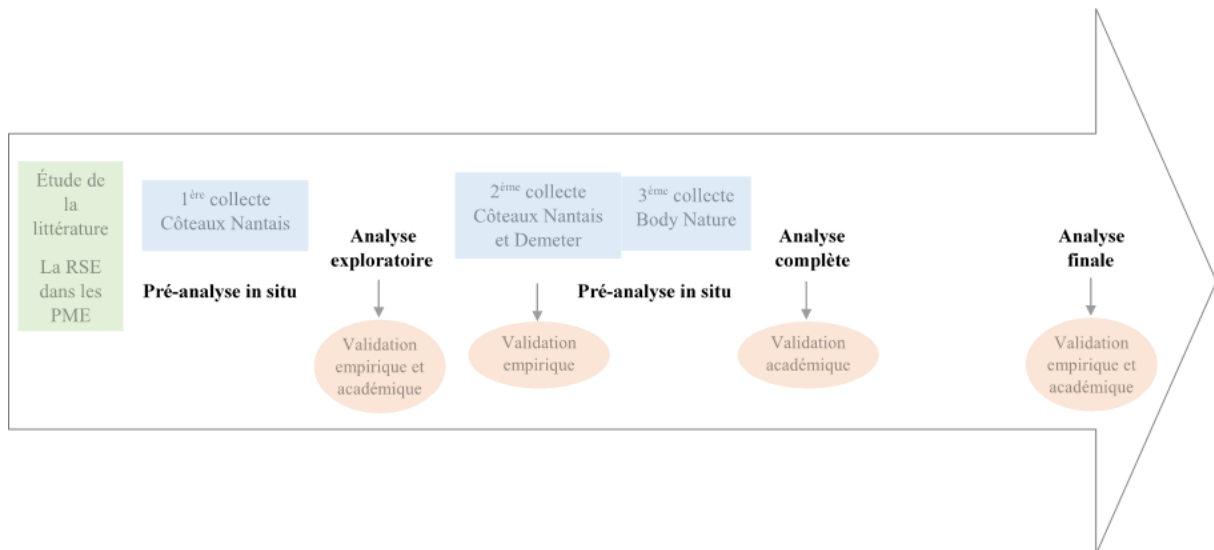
Étude de la littérature

La RSE dans les PME

1ère collecte Côteaux Nantais

Pré-analyse in situ

Analyse exploratoire

Validation empirique et académique

2ème collecte Côteaux Nantais et Demeter

Validation empirique

3ème collecte Body Nature

Pré-analyse in situ

Analyse complète

Validation académique

Analyse finale

Validation empirique et académique